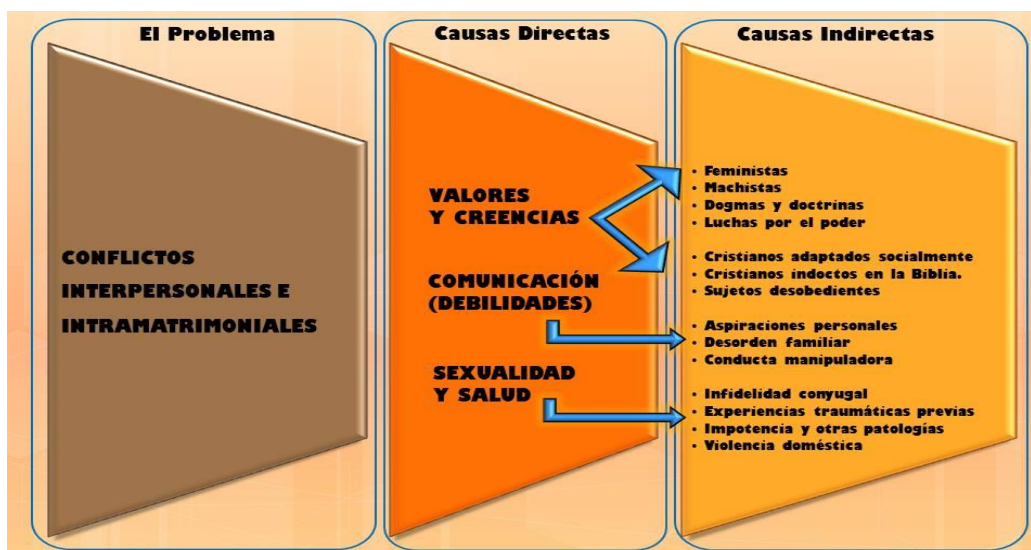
El Problema

CONFLICTOS INTERPERSONALES E INTRAMATRIMONIALES

Causas Directas

VALORES Y CREENCIAS

COMUNICACIÓN (DEBILIDADES)

SEXUALIDAD Y SALUD

Causas Indirectas

• Feministas
• Machistas
• Dogmas y doctrinas
• Luchas por el poder

• Cristianos adaptados socialmente
• Cristianos indoctos en la Biblia.
• Sujetos desobedientes

• Aspiraciones personales
• Desorden familiar
• Conducta manipuladora

• Infidelidad conyugal
• Experiencias traumáticas previas
• Impotencia y otras patologías
• Violencia doméstica